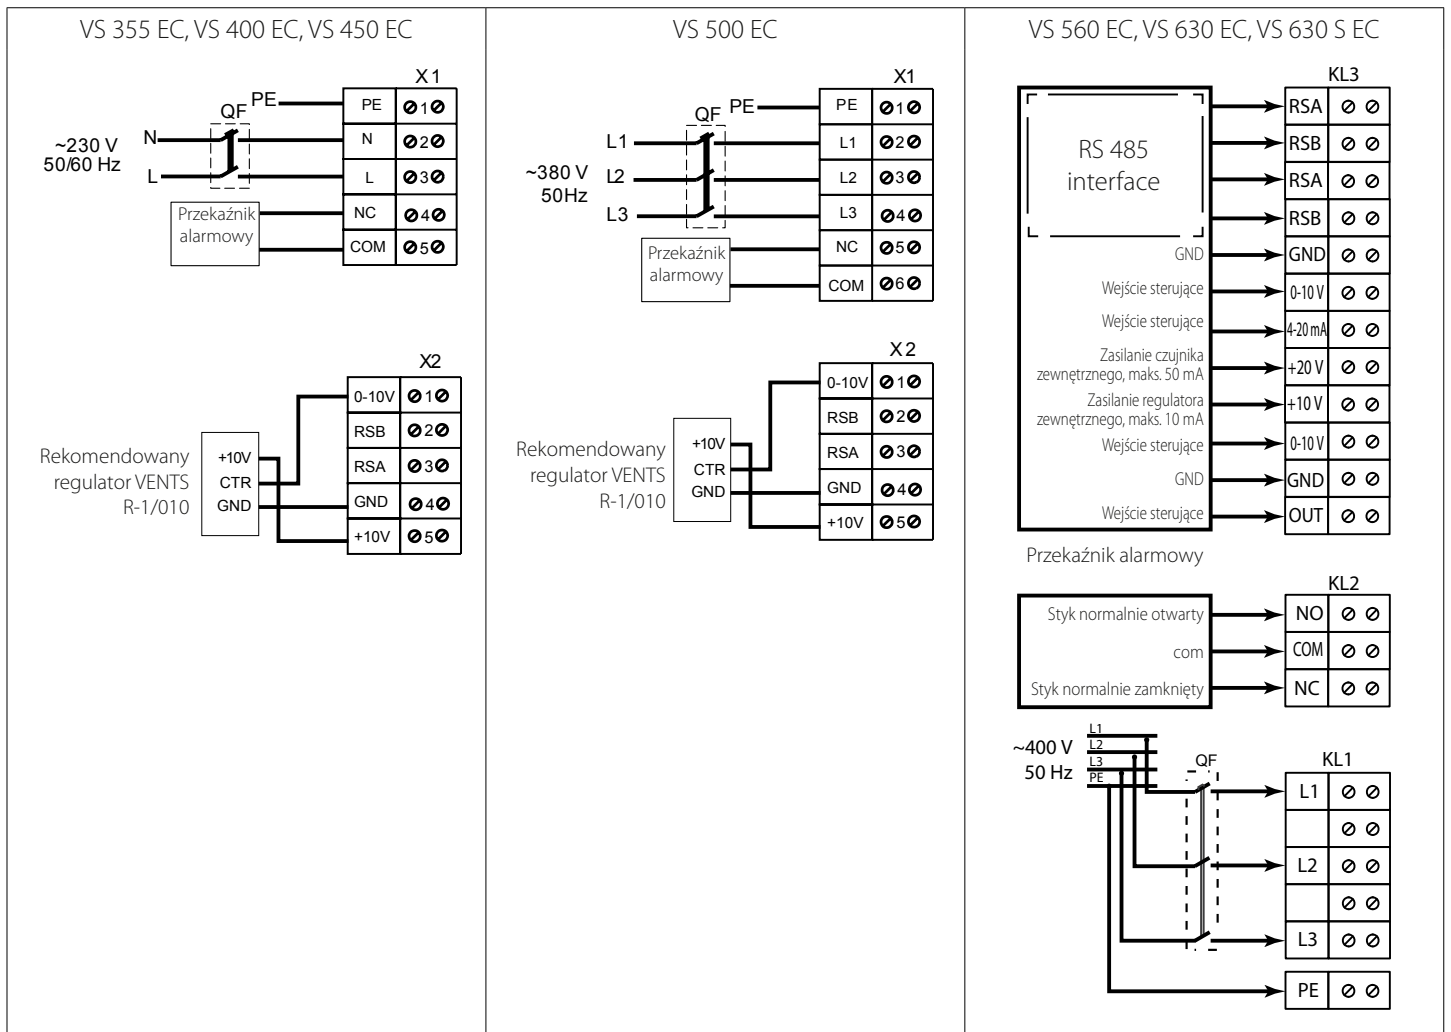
VS 355 EC, VS 400 EC, VS 450 EC

X1
QF PE
~230 V 50/60 Hz
N
L

| PE | ⊘1⊘ |
|---|---|
| N | ⊘2⊘ |
| L | ⊘3⊘ |
| NC | ⊘4⊘ |
| COM | ⊘5⊘ |

Przekaźnik alarmowy

X2

| 0-10V | ⊘1⊘ |
|---|---|
| RSB | ⊘2⊘ |
| RSA | ⊘3⊘ |
| GND | ⊘4⊘ |
| +10V | ⊘5⊘ |

Rekomendowany regulator VENTS R-1/010
+10V
CTR
GND

VS 500 EC

X1
QF PE
~380 V 50Hz
L1
L2
L3

| PE | ⊘1⊘ |
|---|---|
| L1 | ⊘2⊘ |
| L2 | ⊘3⊘ |
| L3 | ⊘4⊘ |
| NC | ⊘5⊘ |
| COM | ⊘6⊘ |

Przekaźnik alarmowy

X2

| 0-10V | ⊘1⊘ |
|---|---|
| RSB | ⊘2⊘ |
| RSA | ⊘3⊘ |
| GND | ⊘4⊘ |
| +10V | ⊘5⊘ |

Rekomendowany regulator VENTS R-1/010
+10V
CTR
GND

VS 560 EC, VS 630 EC, VS 630 S EC

KL3
RS 485 interface
GND
Wejście sterujące
Wejście sterujące
Zasilanie czujnika zewnętrznego, maks. 50 mA
Zasilanie regulatora zewnętrznego, maks. 10 mA
Wejście sterujące
GND
Wejście sterujące

| RSA | ⊘ ⊘ |
|---|---|
| RSB | ⊘ ⊘ |
| RSA | ⊘ ⊘ |
| RSB | ⊘ ⊘ |
| GND | ⊘ ⊘ |
| 0-10 V | ⊘ ⊘ |
| 4-20 mA | ⊘ ⊘ |
| +20 V | ⊘ ⊘ |
| +10 V | ⊘ ⊘ |
| 0-10 V | ⊘ ⊘ |
| GND | ⊘ ⊘ |
| OUT | ⊘ ⊘ |

Przekaźnik alarmowy

KL2
Styk normalnie otwarty
com
Styk normalnie zamknięty

| NO | ⊘ ⊘ |
|---|---|
| COM | ⊘ ⊘ |
| NC | ⊘ ⊘ |

~400 V 50 Hz
L1
L2
L3
PE
QF

KL1

| L1 | ⊘ ⊘ |
|---|---|
| | ⊘ ⊘ |
| L2 | ⊘ ⊘ |
| | ⊘ ⊘ |
| L3 | ⊘ ⊘ |
| PE | ⊘ ⊘ |